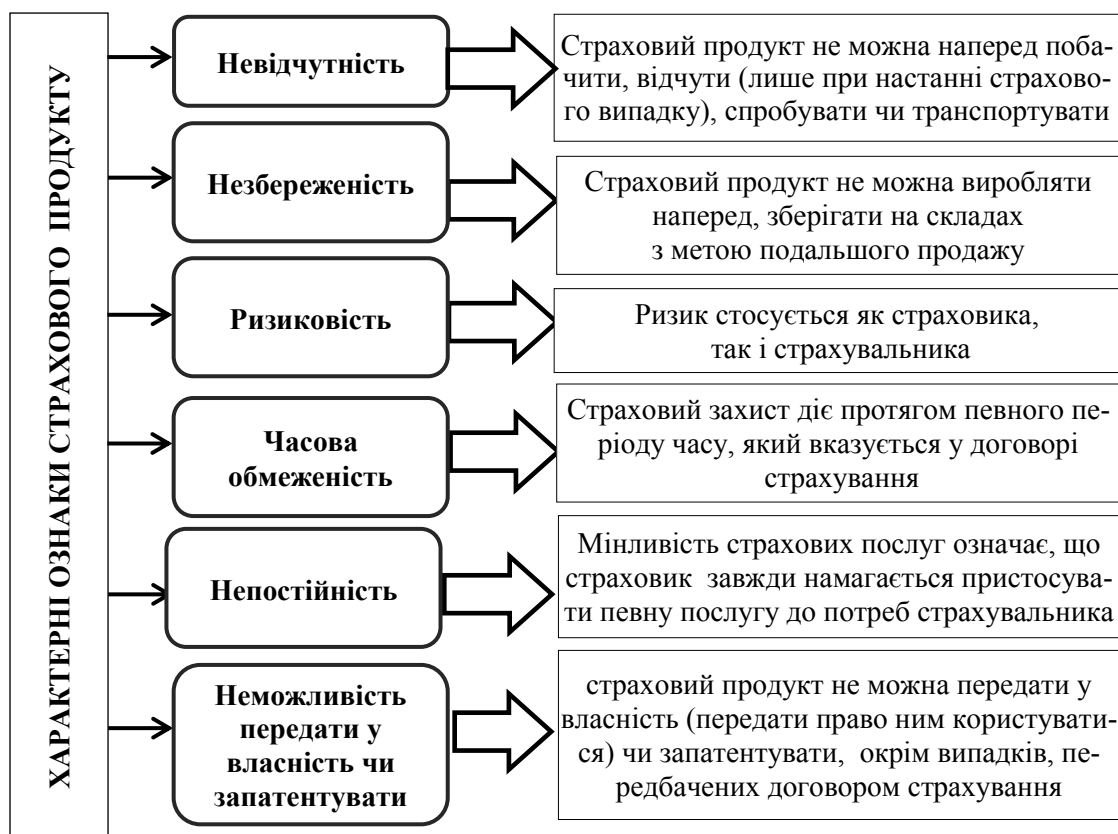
ХАРАКТЕРНІ ОЗНАКИ СТРАХОВОГО ПРОДУКТУ

Невідчутність

Страховий продукт не можна наперед побачити, відчути (лише при настанні страхового випадку), спробувати чи транспортувати

Незбереженість

Страховий продукт не можна виробляти наперед, зберігати на складах з метою подальшого продажу

Ризиковість

Ризик стосується як страховика, так і страхувальника

Часова обмеженість

Страховий захист діє протягом певного періоду часу, який вказується у договорі страхування

Непостійність

Мінливість страхових послуг означає, що страховик завжди намагається пристосувати певну послугу до потреб страхувальника

Неможливість передати у власність чи запатентувати

страховий продукт не можна передати у власність (передати право ним користуватися) чи запатентувати, окрім випадків, передбачених договором страхування